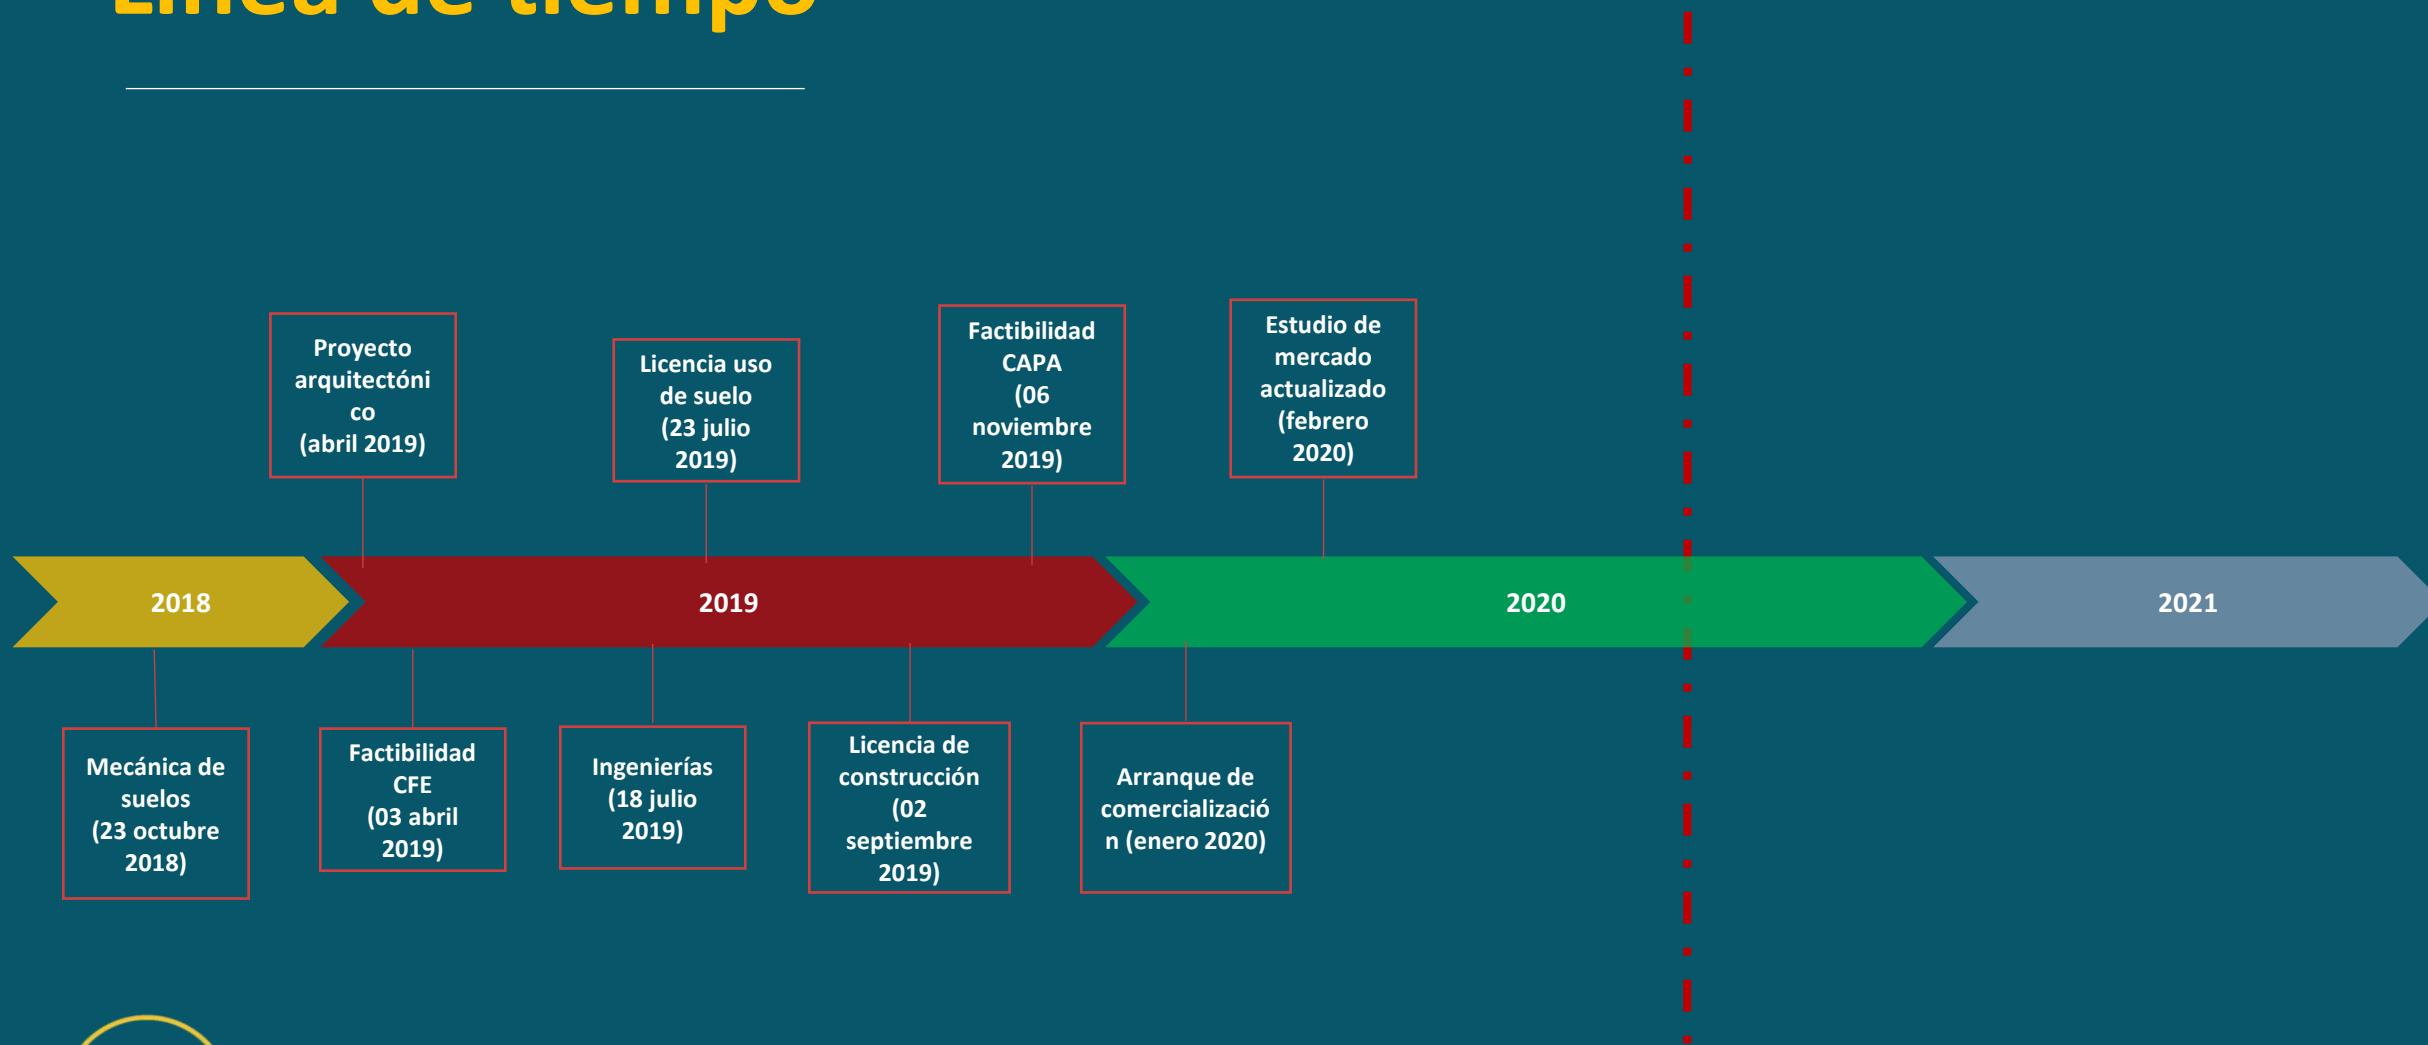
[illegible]

Proyecto arquitectónico (abril 2019)

Licencia uso de suelo (23 julio 2019)

Factibilidad CAPA (06 noviembre 2019)

Estudio de mercado actualizado (febrero 2020)

2018

2019

2020

2021

Mecánica de suelos (23 octubre 2018)

Factibilidad CFE (03 abril 2019)

Ingenierías (18 julio 2019)

Licencia de construcción (02 septiembre 2019)

Arranque de comercialización (enero 2020)